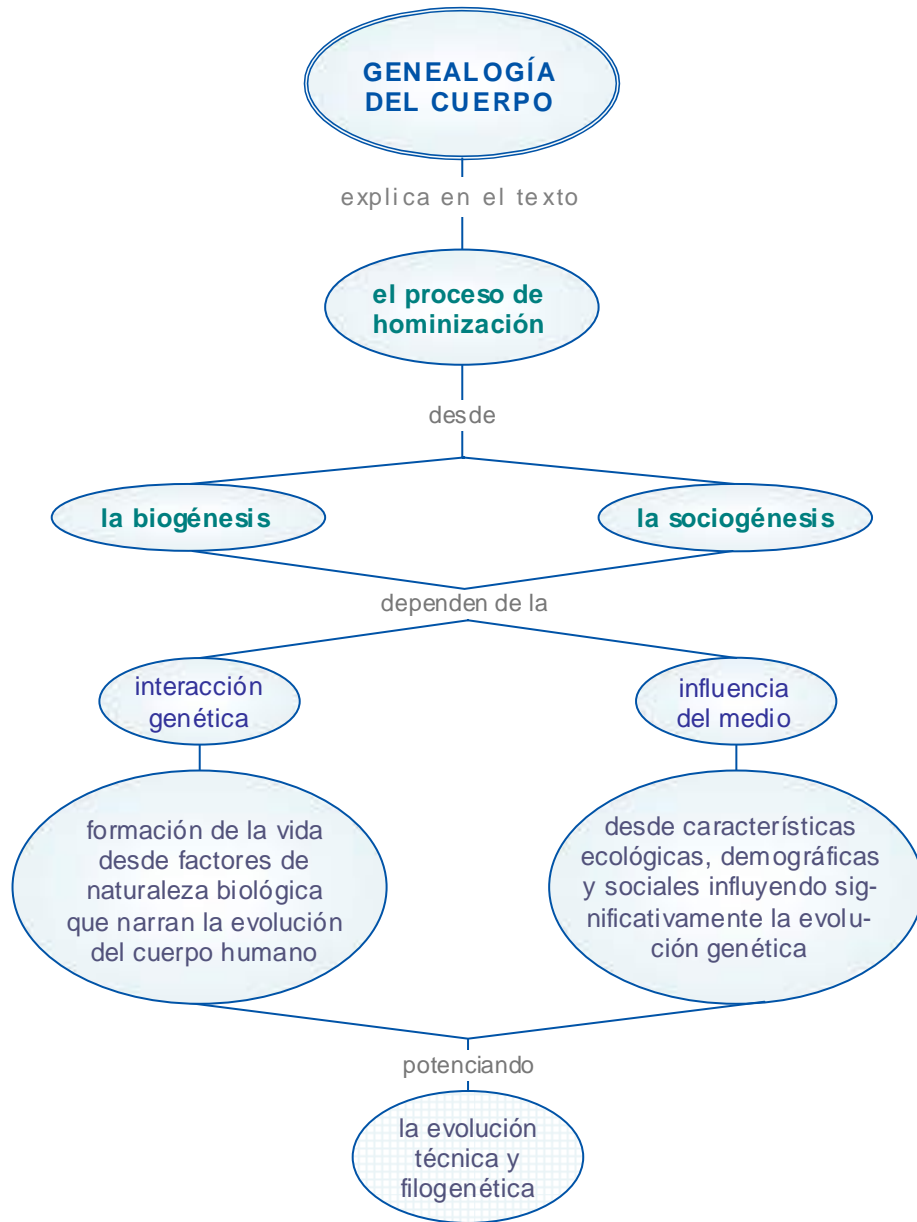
GENEALOGÍA DEL CUERPO

explica en el texto

el proceso de hominización

desde

la biogénesis

la sociogénesis

dependen de la

interacción genética

influencia del medio

formación de la vida desde factores de naturaleza biológica que narran la evolución del cuerpo humano

desde características ecológicas, demográficas y sociales influyendo significativamente la evolución genética

potenciando

la evolución técnica y filogenética